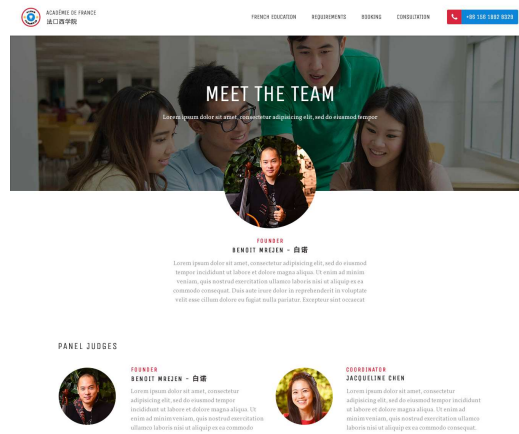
ACADÉMIE DE FRANCE
法兰西学院

FRENCH EDUCATION REQUIREMENTS BOOKING CONSULTATION +86 158 1882 9329

MEET THE TEAM

Lorem ipsum dolor sit amet, consectetur adipiscing elit, sed do eiusmod tempor

FOUNDER
BENOIT MREJEN - 白诺

Lorem ipsum dolor sit amet, consectetur adipiscing elit, sed do eiusmod tempor incididunt ut labore et dolore magna aliqua. Ut enim ad minim veniam, quis nostrud exercitation ullamco laboris nisi ut aliquip ex ea commodo consequat. Duis aute irure dolor in reprehenderit in voluptate velit esse cillum dolore eu fugiat nulla pariatur. Excepteur sint occaecat

PANEL JUDGES

FOUNDER
BENOIT MREJEN - 白诺

Lorem ipsum dolor sit amet, consectetur adipiscing elit, sed do eiusmod tempor incididunt ut labore et dolore magna aliqua. Ut enim ad minim veniam, quis nostrud exercitation ullamco laboris nisi ut aliquip ex ea commodo

COORDINATOR
JACQUELINE CHEN

Lorem ipsum dolor sit amet, consectetur adipiscing elit, sed do eiusmod tempor incididunt ut labore et dolore magna aliqua. Ut enim ad minim veniam, quis nostrud exercitation ullamco laboris nisi ut aliquip ex ea commodo consequat.